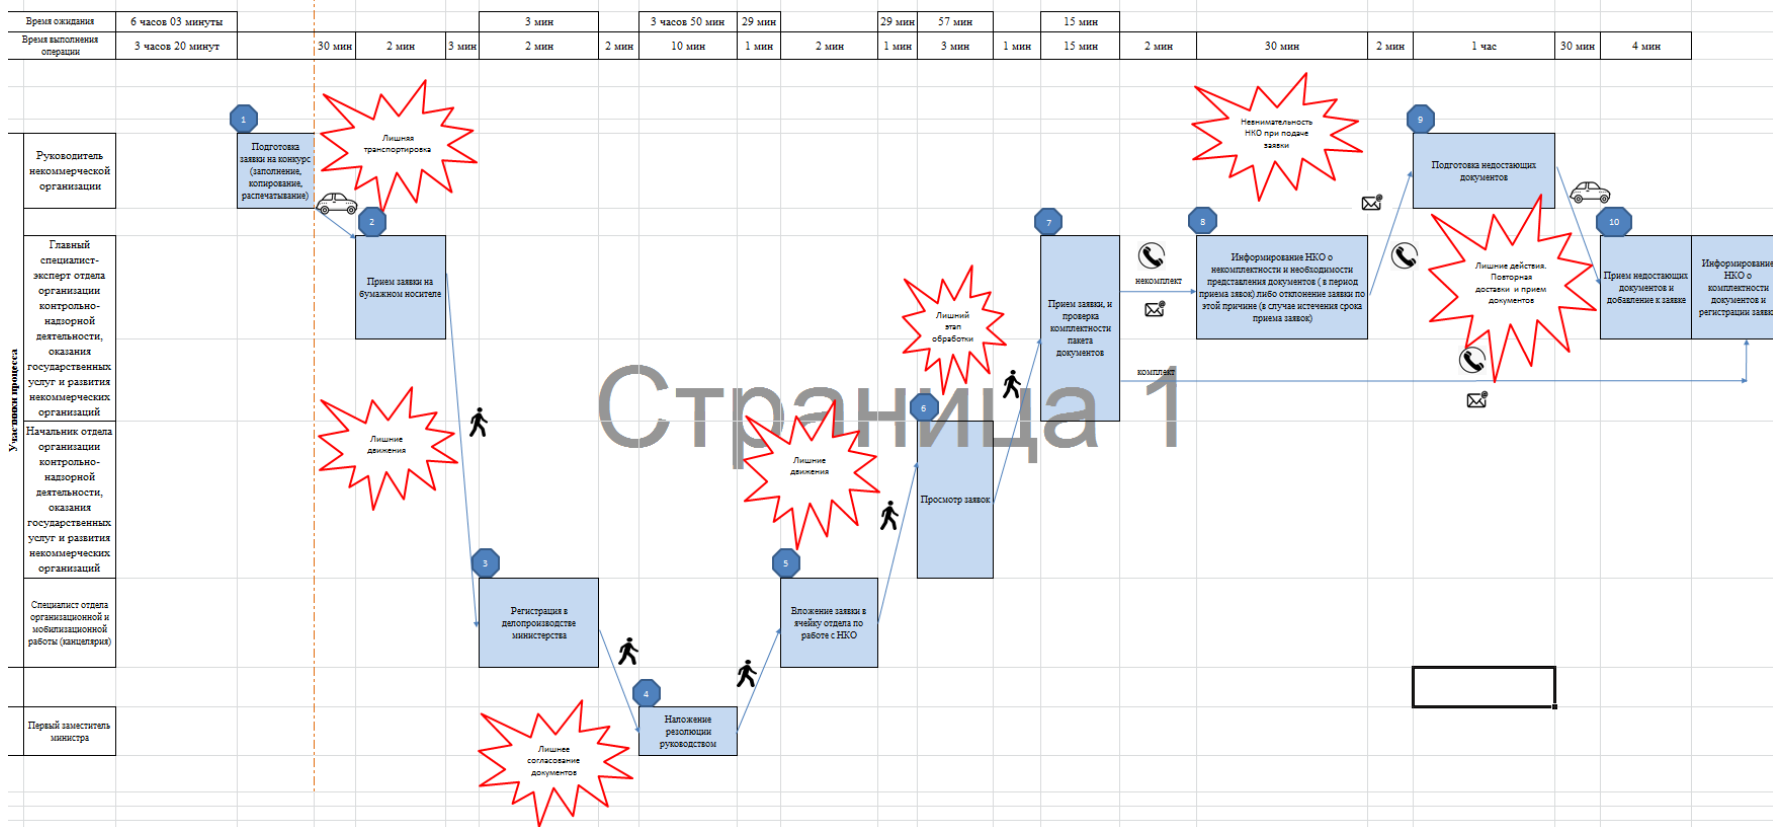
| Время ожидания | 6 часов 03 минуты | | | | 3 мин | | 3 часов 50 мин | 29 мин | | 29 мин | 57 мин | | 15 мин | | | | | | |
|---|---|---|---|---|---|---|---|---|---|---|---|---|---|---|---|---|---|---|---|
| Время выполнения операции | 3 часов 20 минут | | 30 мин | 2 мин | 3 мин | 2 мин | 2 мин | 10 мин | 1 мин | 2 мин | 1 мин | 3 мин | 1 мин | 15 мин | 2 мин | 30 мин | 2 мин | 1 час | 30 мин | 4 мин |

Участники процесса

Руководитель некоммерческой организации

Главный специалист-эксперт отдела организации контрольно-надзорной деятельности, оказания государственных услуг и развития некоммерческих организаций

Начальник отдела организации контрольно-надзорной деятельности, оказания государственных услуг и развития некоммерческих организаций

Специалист отдела организационной и мобилизационной работы (канцелярия)

Первый заместитель министра

1
Подготовка заявки на конкурс (заполнение, копирование, распечатывание)

Лишняя транспортировка

2
Прием заявки на бумажном носителе

Лишние движения

3
Регистрация в делопроизводстве министерства

4
Наложение резолюции руководством

Лишнее согласование документов

5
Вложение заявки в ячейку отдела по работе с НКО

Лишние движения

6
Просмотр заявок

Лишний этап обработки

7
Прием заявки, и проверка комплектности пакета документов

некомплект

комплект

Страница 1

8
Информирование НКО о некомплектности и необходимости представления документов ( в период приема заявок) либо отклонение заявки по этой причине (в случае истечения срока приема заявок)

Невнимательность НКО при подаче заявки

9
Подготовка недостающих документов

Лишние действия. Повторная доставки и прием документов

10
Прием недостающих документов и добавление к заявке

Информирование НКО о комплектности документов и регистрации заявки